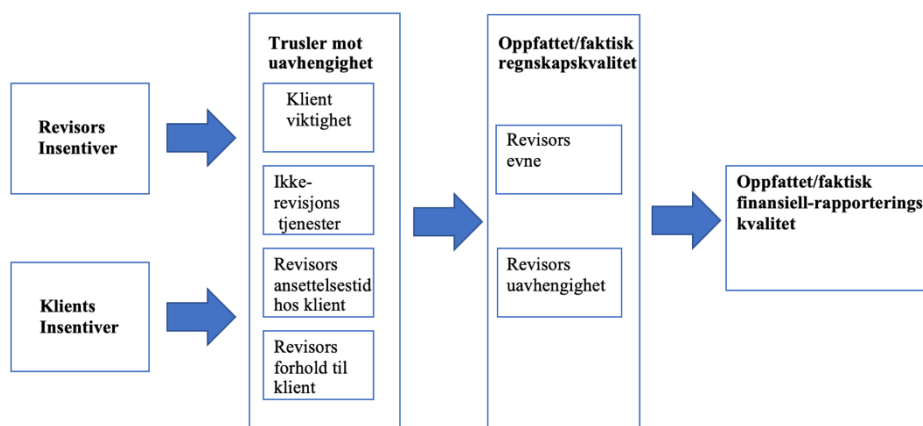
Revisors Insentiver

Klients Insentiver

Trusler mot uavhengighet

Klient viktighet

Ikke-revisjons tjenester

Revisors ansettelsestid hos klient

Revisors forhold til klient

Oppfattet/faktisk regnskapskvalitet

Revisors evne

Revisors uavhengighet

Oppfattet/faktisk finansiell-rapporterings kvalitet